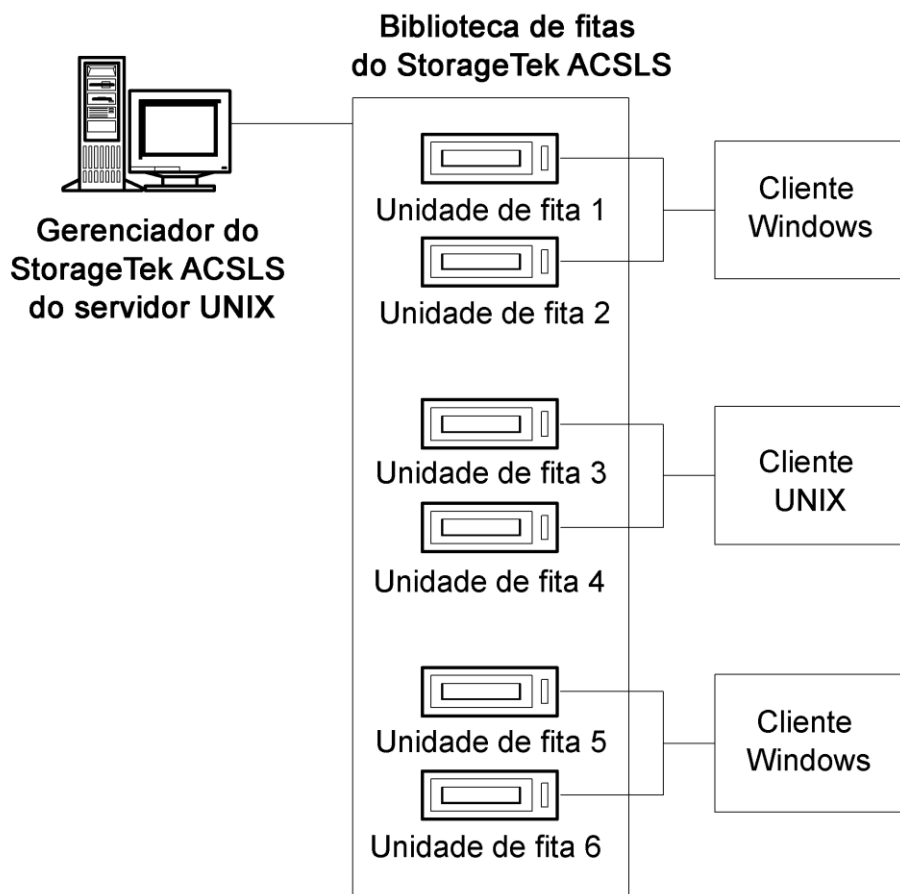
Biblioteca de fitas do StorageTek ACSLS

Gerenciador do StorageTek ACSLS do servidor UNIX

Unidade de fita 1

Unidade de fita 2

Cliente Windows

Unidade de fita 3

Unidade de fita 4

Cliente UNIX

Unidade de fita 5

Unidade de fita 6

Cliente Windows